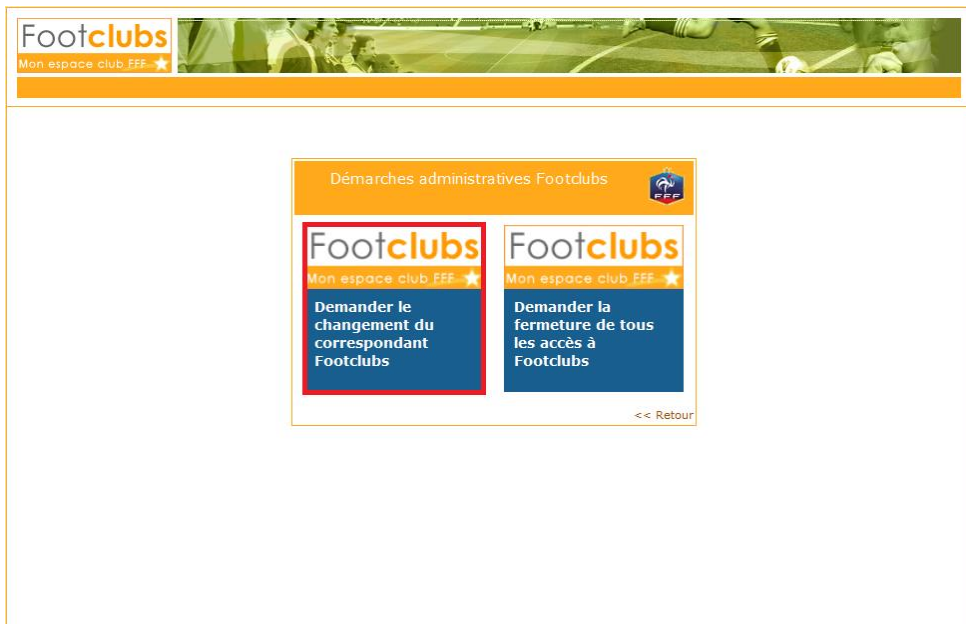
Footclubs
Mon espace club FFF

Démarches administratives Footclubs

FFF

Footclubs
Mon espace club FFF

Demander le changement du correspondant Footclubs

Footclubs
Mon espace club FFF

Demander la fermeture de tous les accès à Footclubs

<< Retour